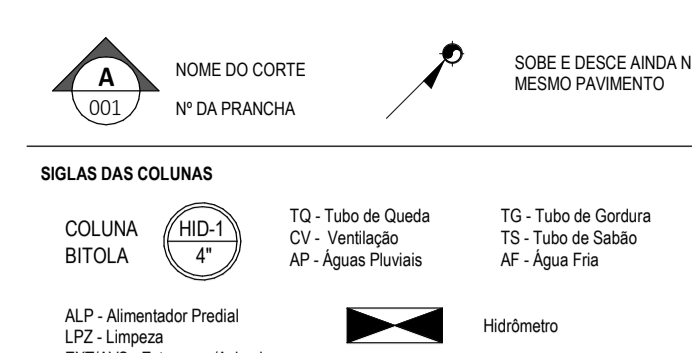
A
001

NOME DO CORTE

Nº DA PRANCHA

SOBE E DESCE AINDA N
MESMO PAVIMENTO

SIGLAS DAS COLUNAS

COLUNA
BITOLA

HID-1
4"

TQ - Tubo de Queda
CV - Ventilação
AP - Águas Pluviais

TG - Tubo de Gordura
TS - Tubo de Sabão
AF - Água Fria

ALP - Alimentador Predial
LPZ - Limpeza
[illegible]

Hidrômetro